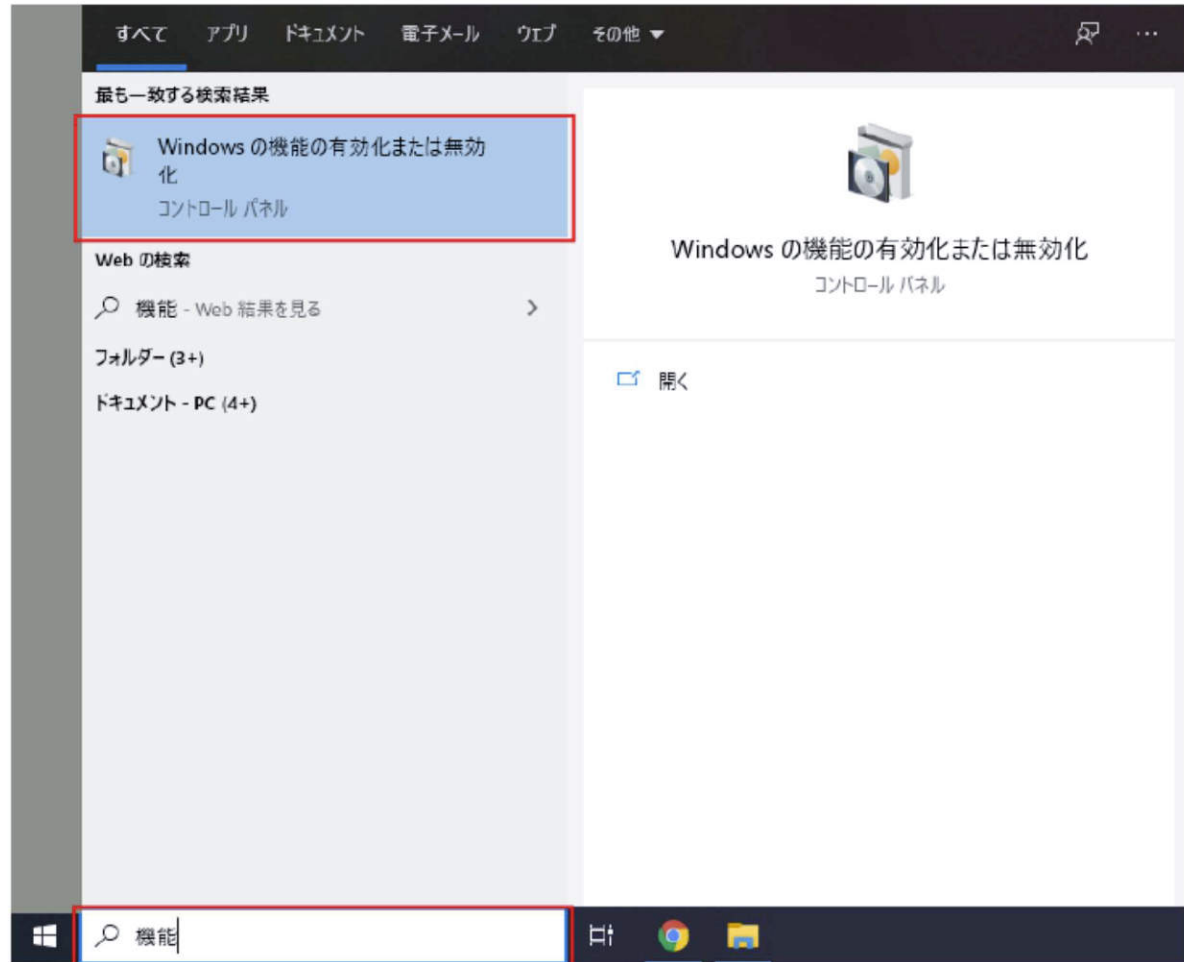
すべて アプリ ドキュメント 電子メール ウェブ その他 ▼

最も一致する検索結果

Windows の機能の有効化または無効化
コントロール パネル

Web の検索

機能 - Web 結果を見る

フォルダー (3+)

ドキュメント - PC (4+)

Windows の機能の有効化または無効化
コントロール パネル

開く

機能